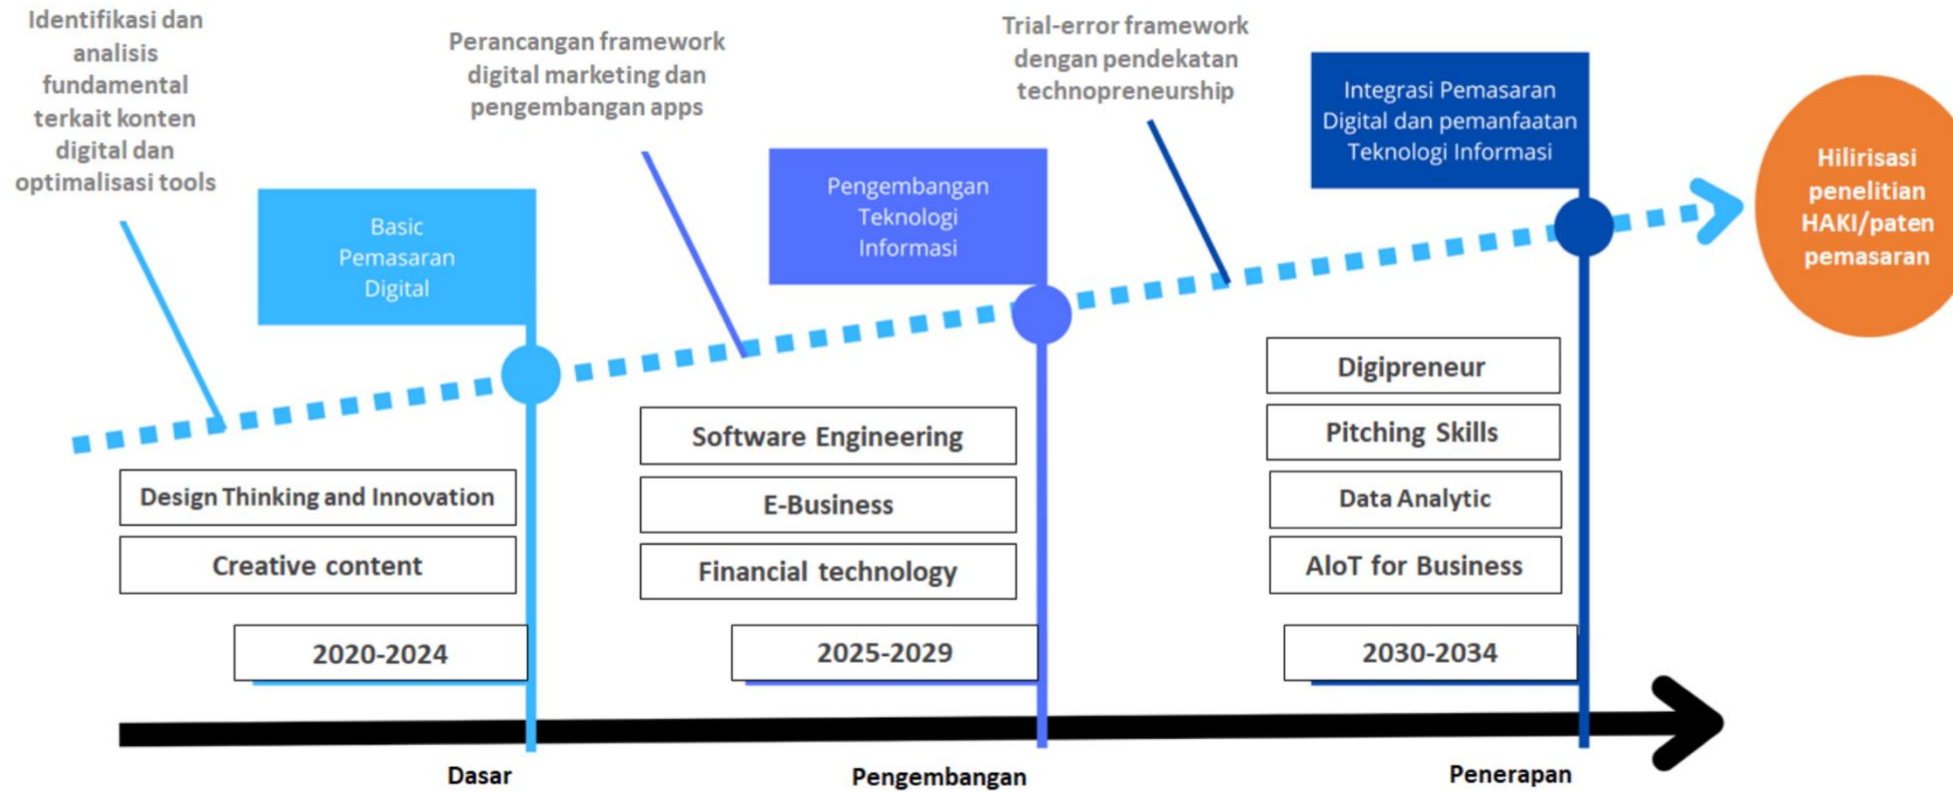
Identifikasi dan analisis fundamental terkait konten digital dan optimalisasi tools

Perancangan framework digital marketing dan pengembangan apps

Trial-error framework dengan pendekatan technopreneurship

Integrasi Pemasaran Digital dan pemanfaatan Teknologi Informasi

Hilirisasi penelitian HAKI/paten pemasaran

Basic Pemasaran Digital

Pengembangan Teknologi Informasi

Digipreneur

Pitching Skills

Data Analytic

AIoT for Business

Software Engineering

E-Business

Financial technology

Design Thinking and Innovation

Creative content

2020-2024

2025-2029

2030-2034

Dasar

Pengembangan

Penerapan